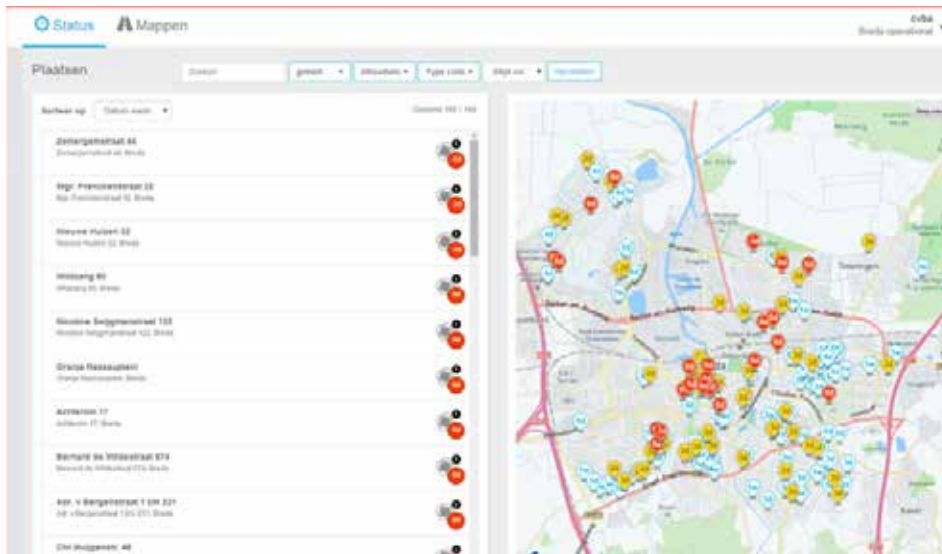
Status Mappen

cvba
Breda operational

Plaatsen

Zoeken gebied Afkoelen Type code Sorteer Verwijderen

Sorteer op Datum event

Getoond 168 / 168

Zetelgemstraat 44
Zetelgemstraat 44 Breda

Mgr. Frenckenstraat 22
Mgr. Frenckenstraat 22 Breda

Nieuwe Huizen 32
Nieuwe Huizen 32 Breda

Wilmweg 60
Wilmweg 60 Breda

Nicolina Swijgmanstraat 122
Nicolina Swijgmanstraat 122 Breda

Oranje Nassaulaan
Oranje Nassaulaan Breda

Achtervon 17
Achtervon 17 Breda

Bernard de Wildestraat 874
Bernard de Wildestraat 874 Breda

Adr. v Bergenstraat 1 t/m 221
Adr. v Bergenstraat 1 t/m 221 Breda

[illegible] 46